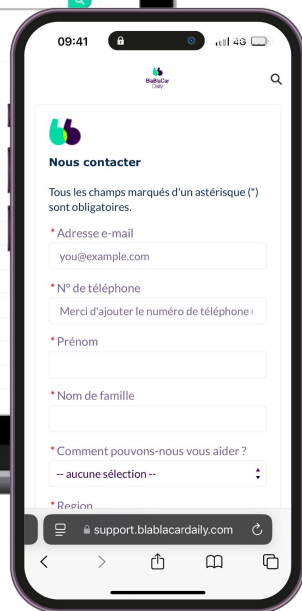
09:41

4G

BlaBlaCar Daily

Nous contacter

Tous les champs marqués d'un astérisque (*) sont obligatoires.

* Adresse e-mail

you@example.com

* N° de téléphone

Merci d'ajouter le numéro de téléphone

* Prénom

* Nom de famille

* Comment pouvons-nous vous aider ?

-- aucune sélection --

* Region

support.blablacardaily.com